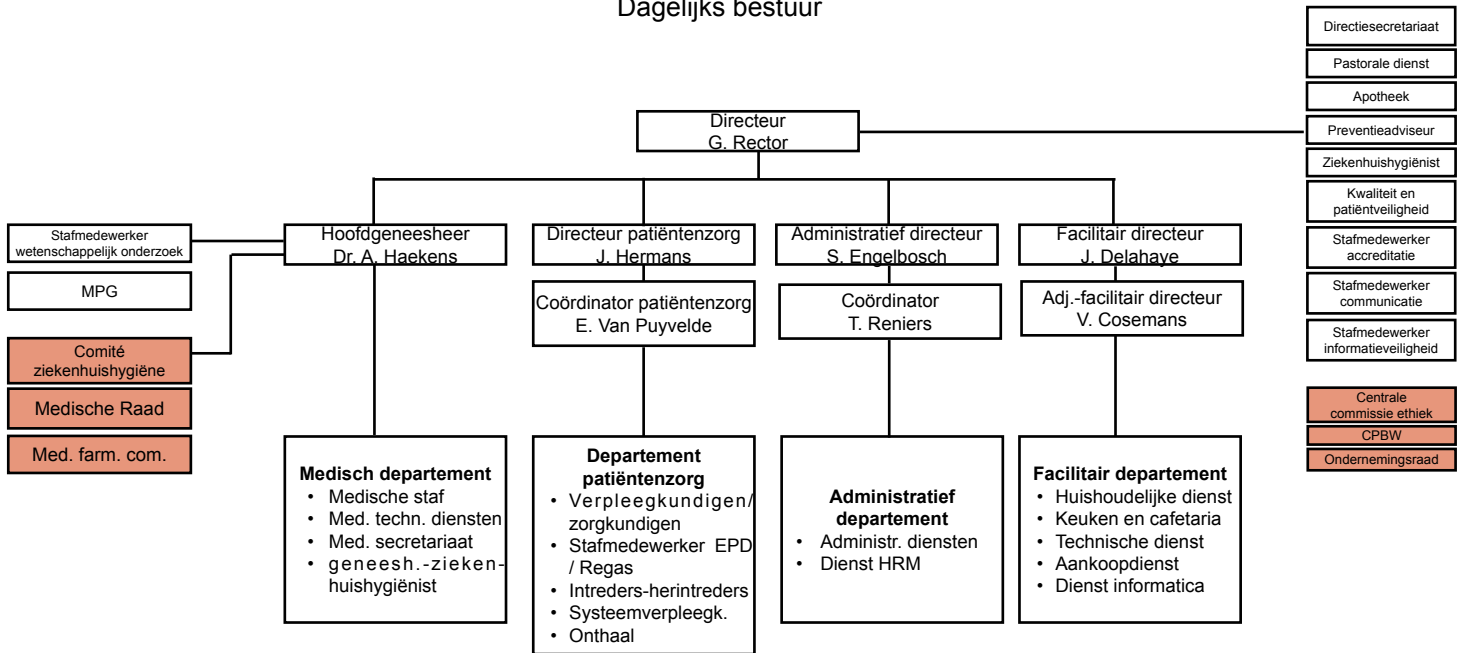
Dagelijks bestuur

Directiesecretariaat
Pastorale dienst
Apotheek
Preventieadviseur
Ziekenhuishygiënist
Kwaliteit en patiëntveiligheid
Stafmedewerker accreditatie
Stafmedewerker communicatie
Stafmedewerker informatieveiligheid

Centrale commissie ethiek
CPBW
Ondernemingsraad

Directeur
G. Rector

Stafmedewerker wetenschappelijk onderzoek
MPG
Comité ziekenhuishygiëne
Medische Raad
Med. farm. com.

Hoofdgeneesheer
Dr. A. Haekens

Medisch departement
• Medische staf
• Med. techn. diensten
• Med. secretariaat
• geneesh.-ziekenhuishygiënist

Directeur patiëntenzorg
J. Hermans

Coördinator patiëntenzorg
E. Van Puyvelde

Departement patiëntenzorg
• Verpleegkundigen/ zorgkundigen
• Stafmedewerker EPD / Regas
• Intreders-herintreders
• Systeemverpleegk.
• Onthaal

Administratief directeur
S. Engelbosch

Coördinator
T. Reniers

Administratief departement
• Administr. diensten
• Dienst HRM

Facilitair directeur
J. Delahaye

Adj.-facilitair directeur
V. Cosemans

Facilitair departement
• Huishoudelijke dienst
• Keuken en cafetaria
• Technische dienst
• Aankoopdienst
• Dienst informatica